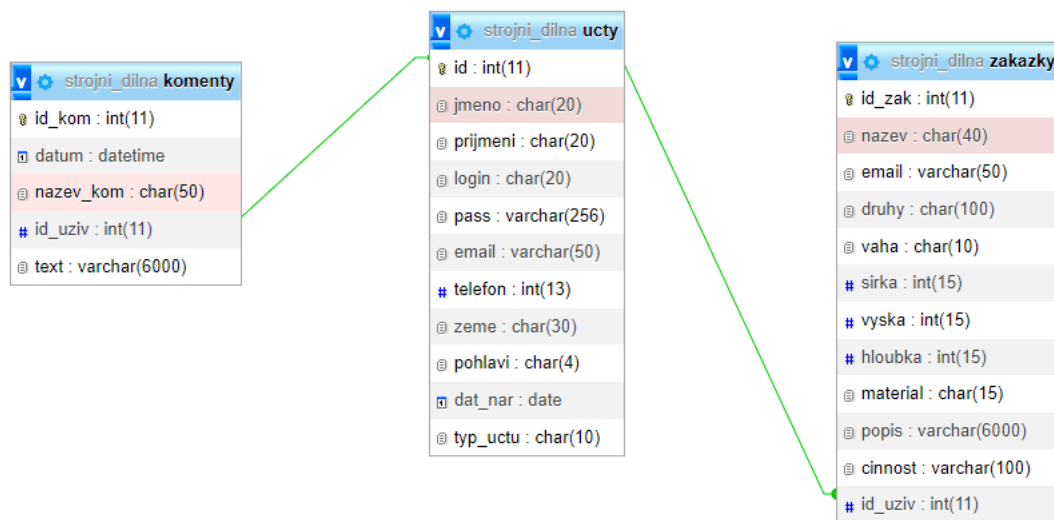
v strojni_dilna komenty
id_kom : int(11)
datum : datetime
nazev_kom : char(50)
id_uziv : int(11)
text : varchar(6000)

v strojni_dilna ucty
id : int(11)
jmeno : char(20)
prijmeni : char(20)
login : char(20)
pass : varchar(256)
email : varchar(50)
telefon : int(13)
zeme : char(30)
pohlavi : char(4)
dat_nar : date
typ_uctu : char(10)

v strojni_dilna zakazky
id_zak : int(11)
nazev : char(40)
email : varchar(50)
druhy : char(100)
vaha : char(10)
sirka : int(15)
vyska : int(15)
hloubka : int(15)
material : char(15)
popis : varchar(6000)
cinnost : varchar(100)
id_uziv : int(11)